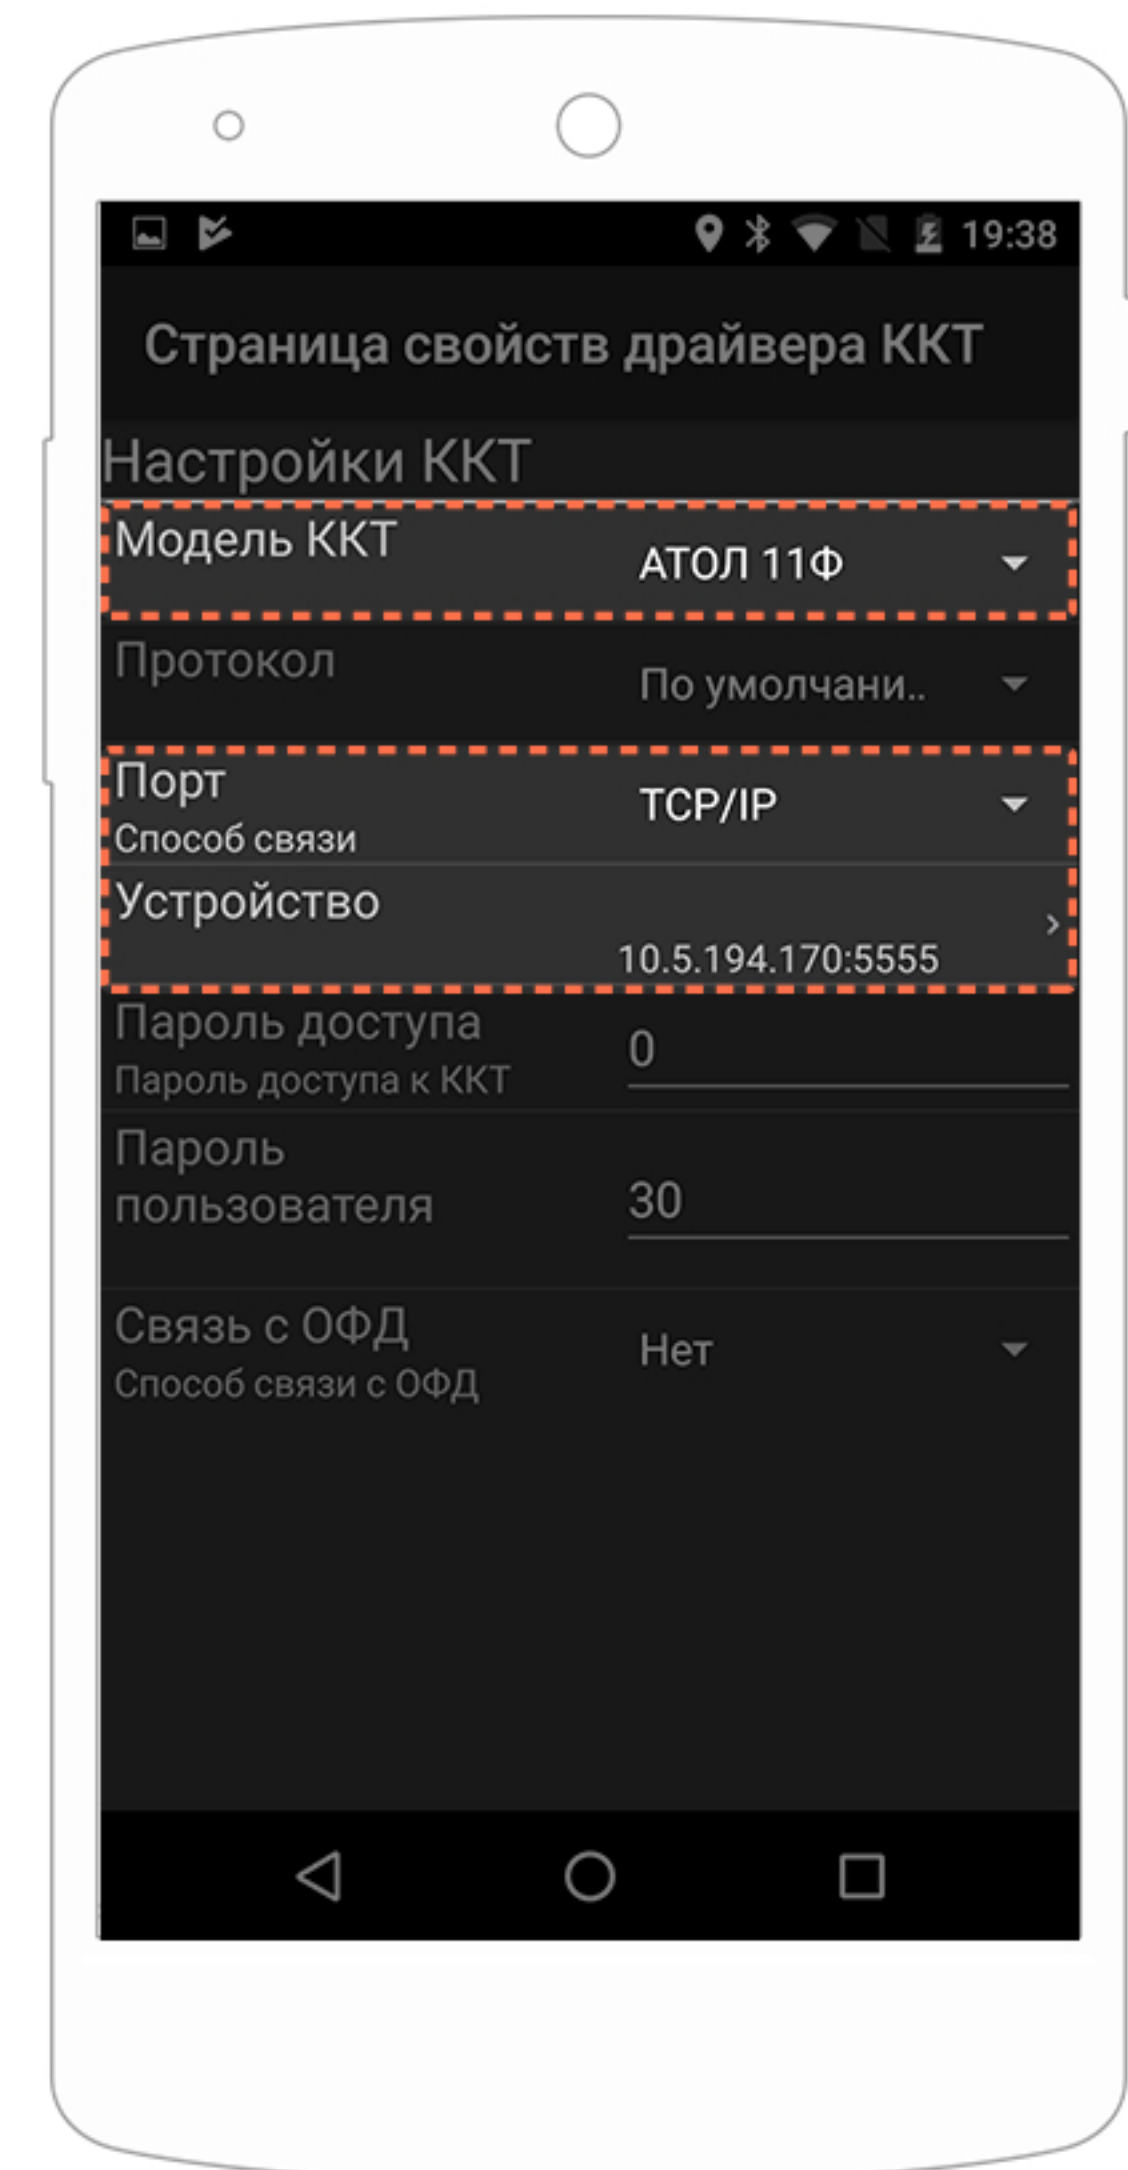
19:38

Страница свойств драйвера ККТ

Настройки ККТ

Модель ККТ
АТОЛ 11Ф

Протокол
По умолчани..

Порт
Способ связи
TCP/IP

Устройство
10.5.194.170:5555

Пароль доступа
Пароль доступа к ККТ
0

Пароль пользователя
30

Связь с ОФД
Способ связи с ОФД
Нет